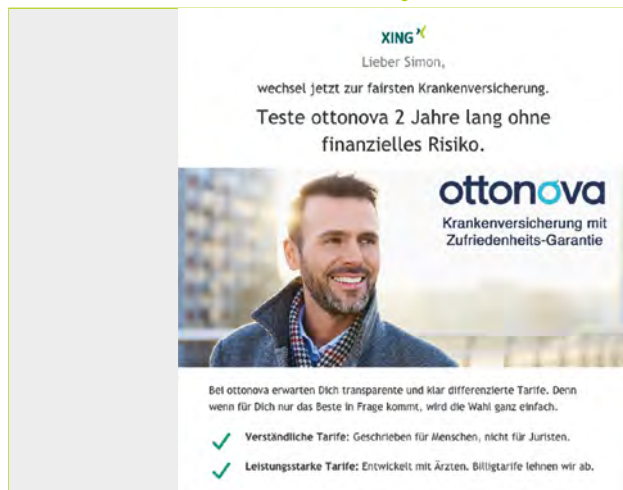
XING

Lieber Simon,

wechsel jetzt zur fairsten Krankenversicherung.

Teste ottonova 2 Jahre lang ohne finanzielles Risiko.

ottonova

Krankenversicherung mit Zufriedenheits-Garantie

Bei ottonova erwarten Dich transparente und klar differenzierte Tarife. Denn wenn für Dich nur das Beste in Frage kommt, wird die Wahl ganz einfach.

Verständliche Tarife: Geschrieben für Menschen, nicht für Juristen.

Leistungsstarke Tarife: Entwickelt mit Ärzten. Billigtarife lehnen wir ab.